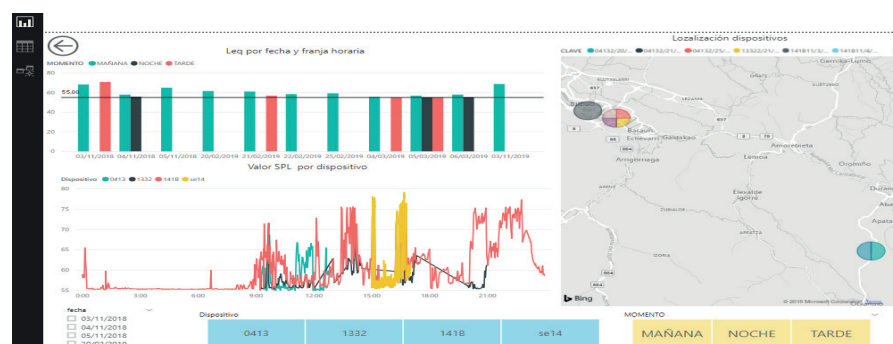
Leq por fecha y franja horaria

MOMENTO ● MAÑANA ● NOCHE ● TARDE

80
60
55,00
40
20
0

03/11/2018 04/11/2018 05/11/2018 20/02/2019 21/02/2019 22/02/2019 25/02/2019 04/03/2019 05/03/2019 06/03/2019 03/11/2019

Valor SPL por dispositivo

Dispositivo ● 0413 ● 1332 ● 1418 ● se14

80
75
70
65
60
55

0:00 3:00 6:00 9:00 12:00 15:00 18:00 21:00

Lozalización dispositivos

CLAVE ● 04132/20/... ● 04132/21/... ● 04132/25/... ● 13322/21/... ● 141811/3/... ● 141811/4/...

Basauri
Echevarri
Galdakao
Arrigorriaga
Lemoa
Amorebieta
Gernika-Lumo
Orozko
Elexalde
Igorre
Orondo
Durango
Apata

Bing
© 2019 Microsoft Corporation

fecha
☐ 03/11/2018
☐ 04/11/2018
☐ 05/11/2018
☐ 20/02/2019

Dispositivo

| 0413 | 1332 | 1418 | se14 |
|---|---|---|---|

MOMENTO

| MAÑANA | NOCHE | TARDE |
|---|---|---|